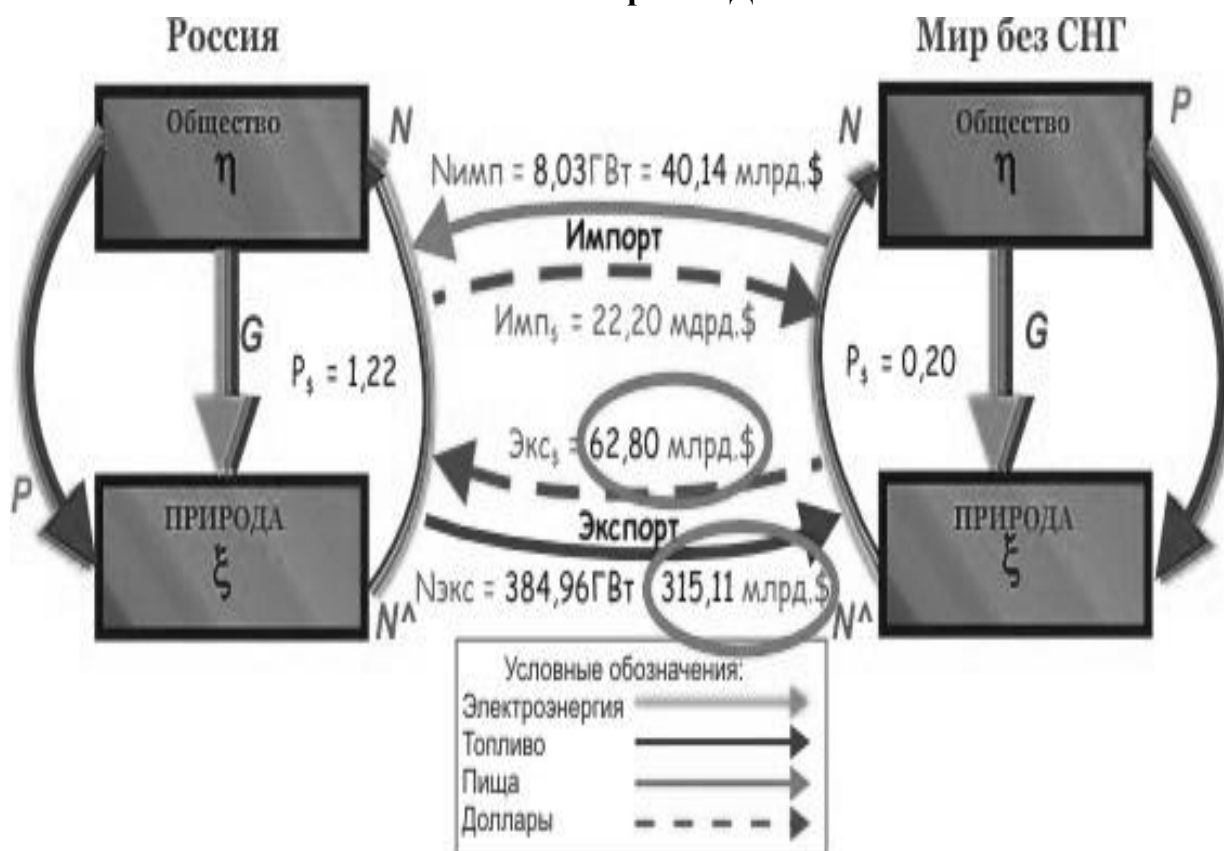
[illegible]

Россия

Мир без СНГ

Общество
η

N

N

Общество
η

P

Nимп = 8,03ГВт = 40,14 млрд.$

Импорт

G

Имп$ = 22,20 мдрд.$

G

$P_\$$ = 1,22

$P_\$$ = 0,20

Экс$ = 62,80 млрд.$

P

ПРИРОДА
ξ

Экспорт

ПРИРОДА
ξ

N^

Nэкс = 384,96ГВт 315,11 млрд.$

N^

Условные обозначения:
Электроэнергия
Топливо
Пища
Доллары